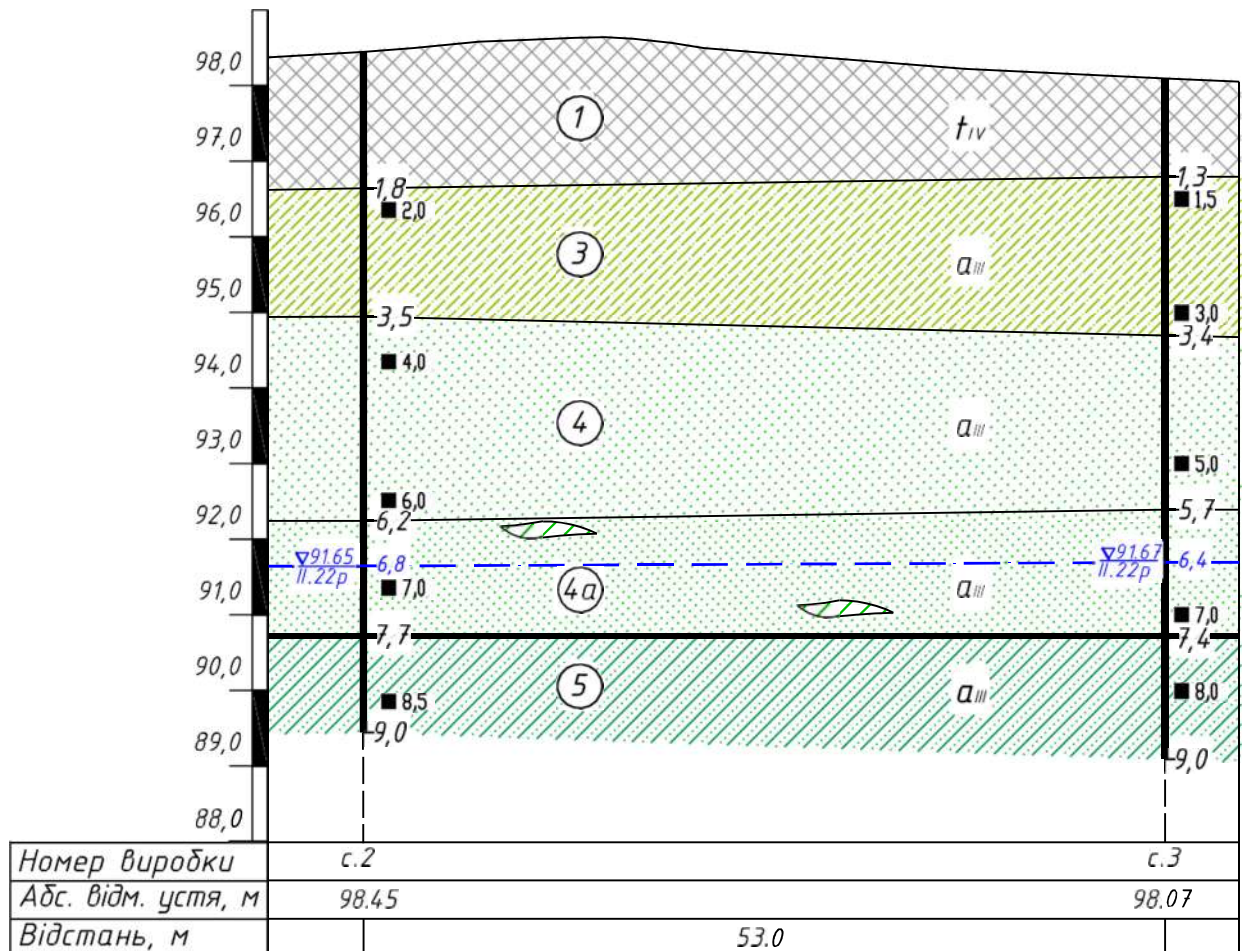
98,0
97,0
96,0
95,0
94,0
93,0
92,0
91,0
90,0
89,0
88,0

1
$t_{IV}$
1,8
2,0
1,3
1,5
3
$a_{III}$
3,5
3,0
3,4
4,0
4
$a_{III}$
5,0
6,0
6,2
5,7
$\nabla$91.65
II.22р
6,8
$\nabla$91.67
II.22р
6,4
7,0
4а
$a_{III}$
7,0
7,7
7,4
5
$a_{III}$
8,5
8,0
9,0
9,0

| Номер виробки | с.2 | | с.3 |
|---|---|---|---|
| Абс. відм. устя, м | 98.45 | | 98.07 |
| Відстань, м | | 53.0 | |